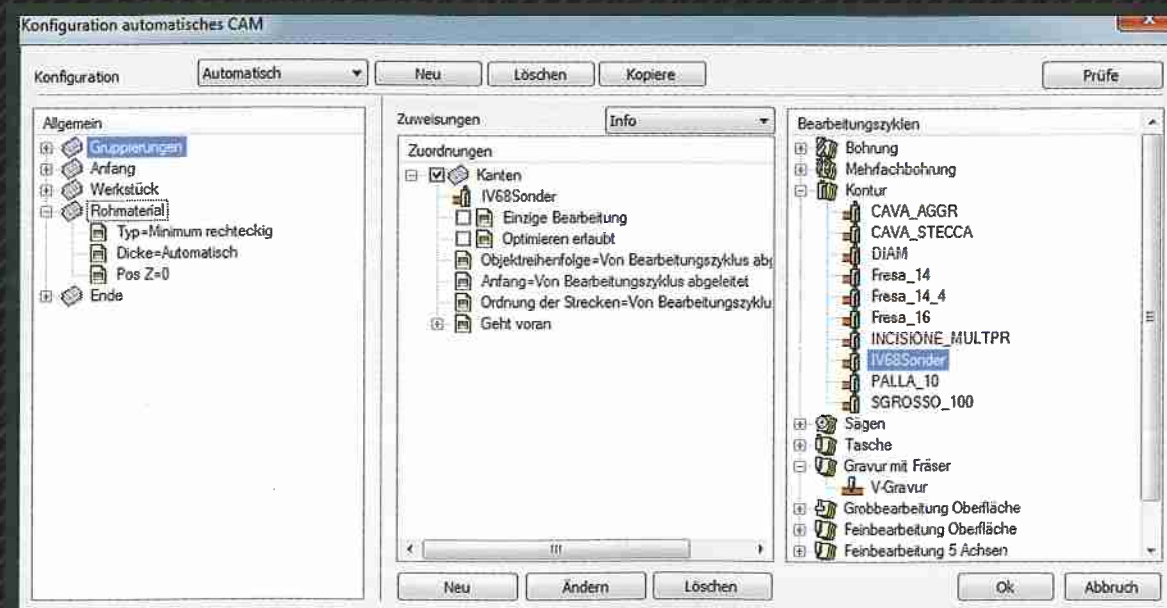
Konfiguration automatisches CAM

Konfiguration
Automatisch
Neu
Löschen
Kopiere
Prüfe

Allgemein
Gruppierungen
Anfang
Werkstück
Rohmaterial
Typ=Minimum rechteckig
Dicke=Automatisch
Pos Z=0
Ende

Zuweisungen
Info
Zuordnungen
Kanten
IV68Sonder
Einzige Bearbeitung
Optimieren erlaubt
Objektreihenfolge=Von Bearbeitungszyklus ab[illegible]
Anfang=Von Bearbeitungszyklus abgeleitet
Ordnung der Strecken=Von Bearbeitungszyklu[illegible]
Geht voran

Neu
Ändern
Löschen

Bearbeitungszyklen
Bohrung
Mehrfachbohrung
Kontur
CAVA_AGGR
CAVA_STECCA
DIAM
Fresa_14
Fresa_14_4
Fresa_16
INCISIONE_MULTPR
IV68Sonder
PALLA_10
SGROSSO_100
Sägen
Tasche
Gravur mit Fräser
V-Gravur
Grobbearbeitung Oberfläche
Feinbearbeitung Oberfläche
Feinbearbeitung 5 Achsen

Ok
Abbruch